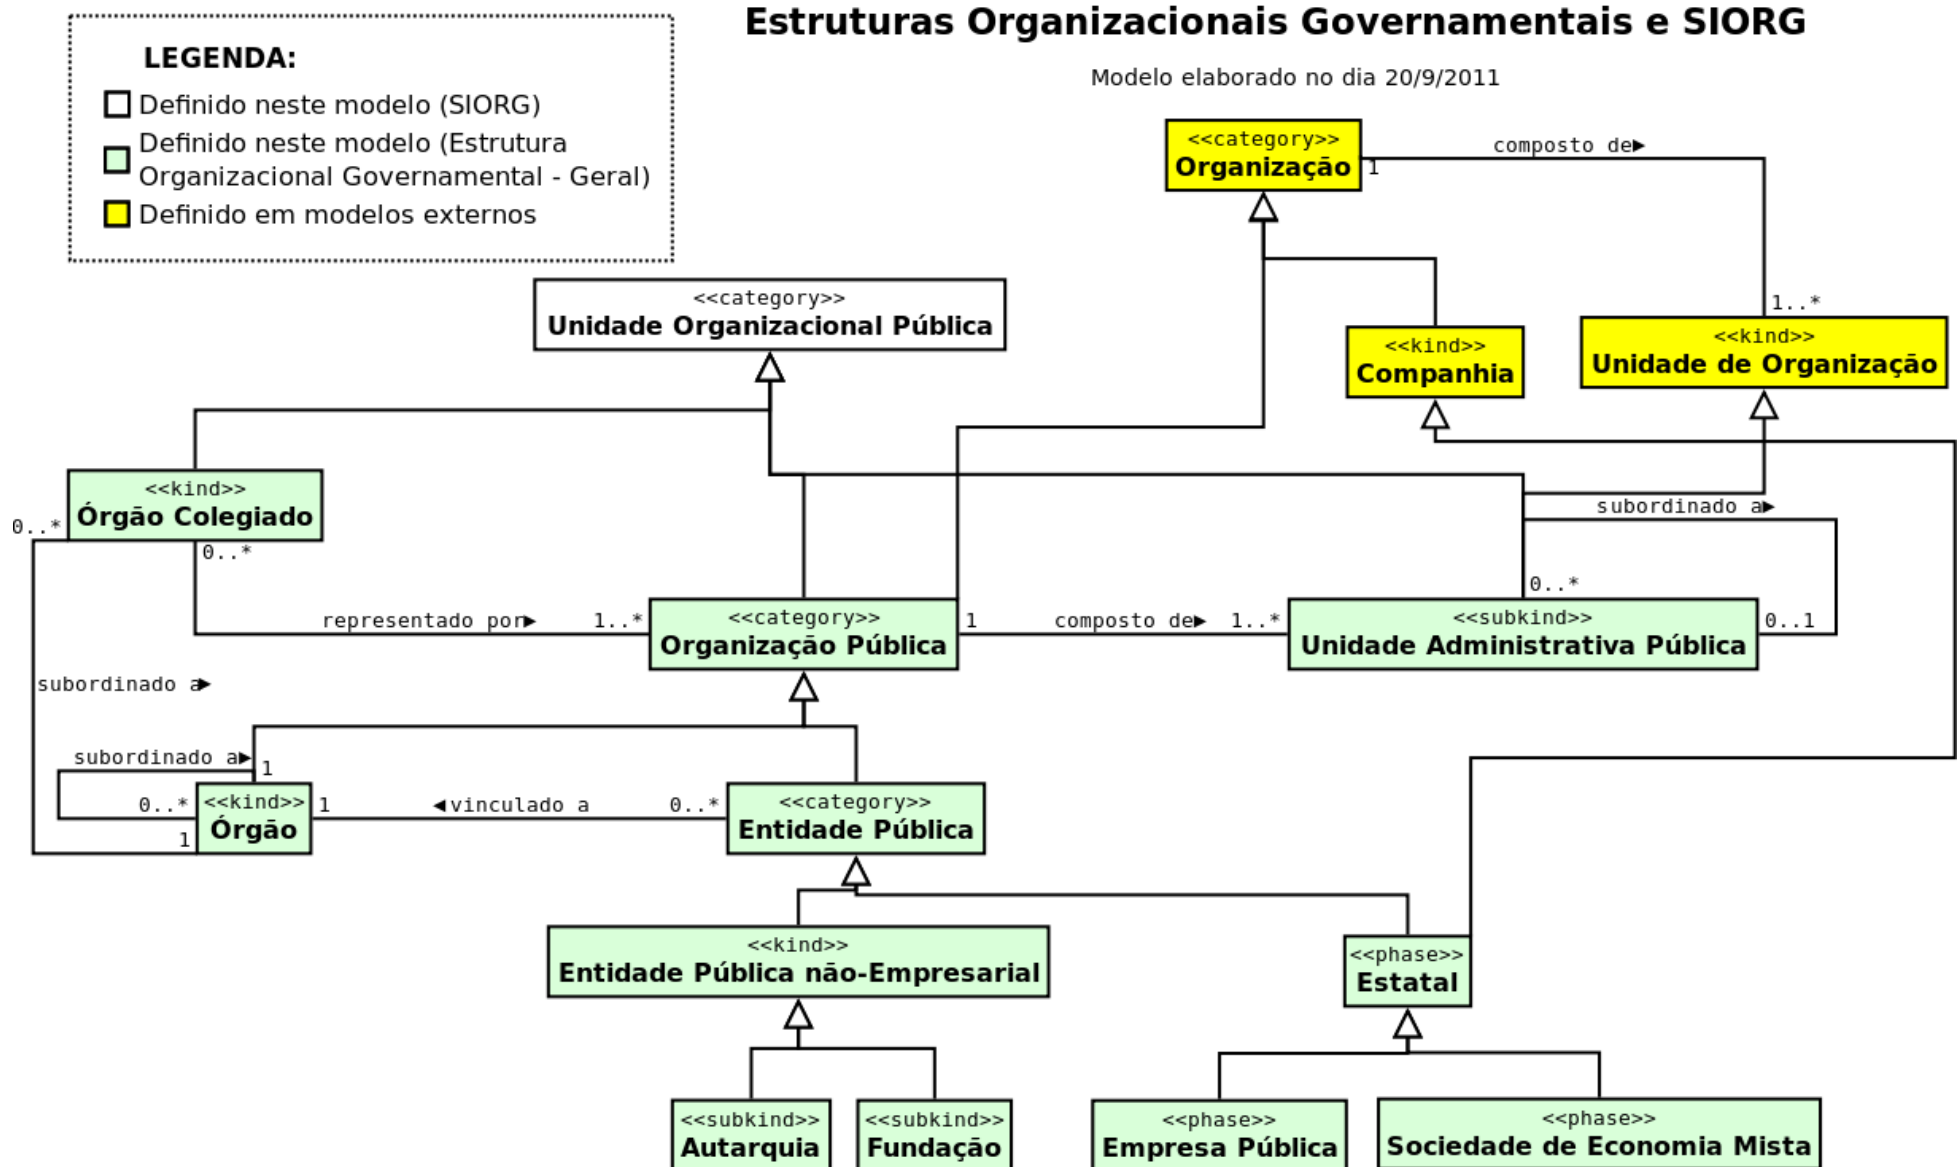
LEGENDA:
Definido neste modelo (SIORG)
Definido neste modelo (Estrutura Organizacional Governamental - Geral)
Definido em modelos externos

Estruturas Organizacionais Governamentais e SIORG

Modelo elaborado no dia 20/9/2011

<<category>>
Organização

composto de▸

1

1..*

<<category>>
Unidade Organizacional Pública

<<kind>>
Companhia

<<kind>>
Unidade de Organização

<<kind>>
Órgão Colegiado

0..*

0..*

subordinado a▸

0..*

representado por▸

1..*

<<category>>
Organização Pública

1

composto de▸

1..*

<<subkind>>
Unidade Administrativa Pública

0..1

subordinado a▸

subordinado a▸

1

0..*

<<kind>>
Órgão

1

1

◂vinculado a

0..*

<<category>>
Entidade Pública

<<kind>>
Entidade Pública não-Empresarial

<<phase>>
Estatal

<<subkind>>
Autarquia

<<subkind>>
Fundação

<<phase>>
Empresa Pública

<<phase>>
Sociedade de Economia Mista